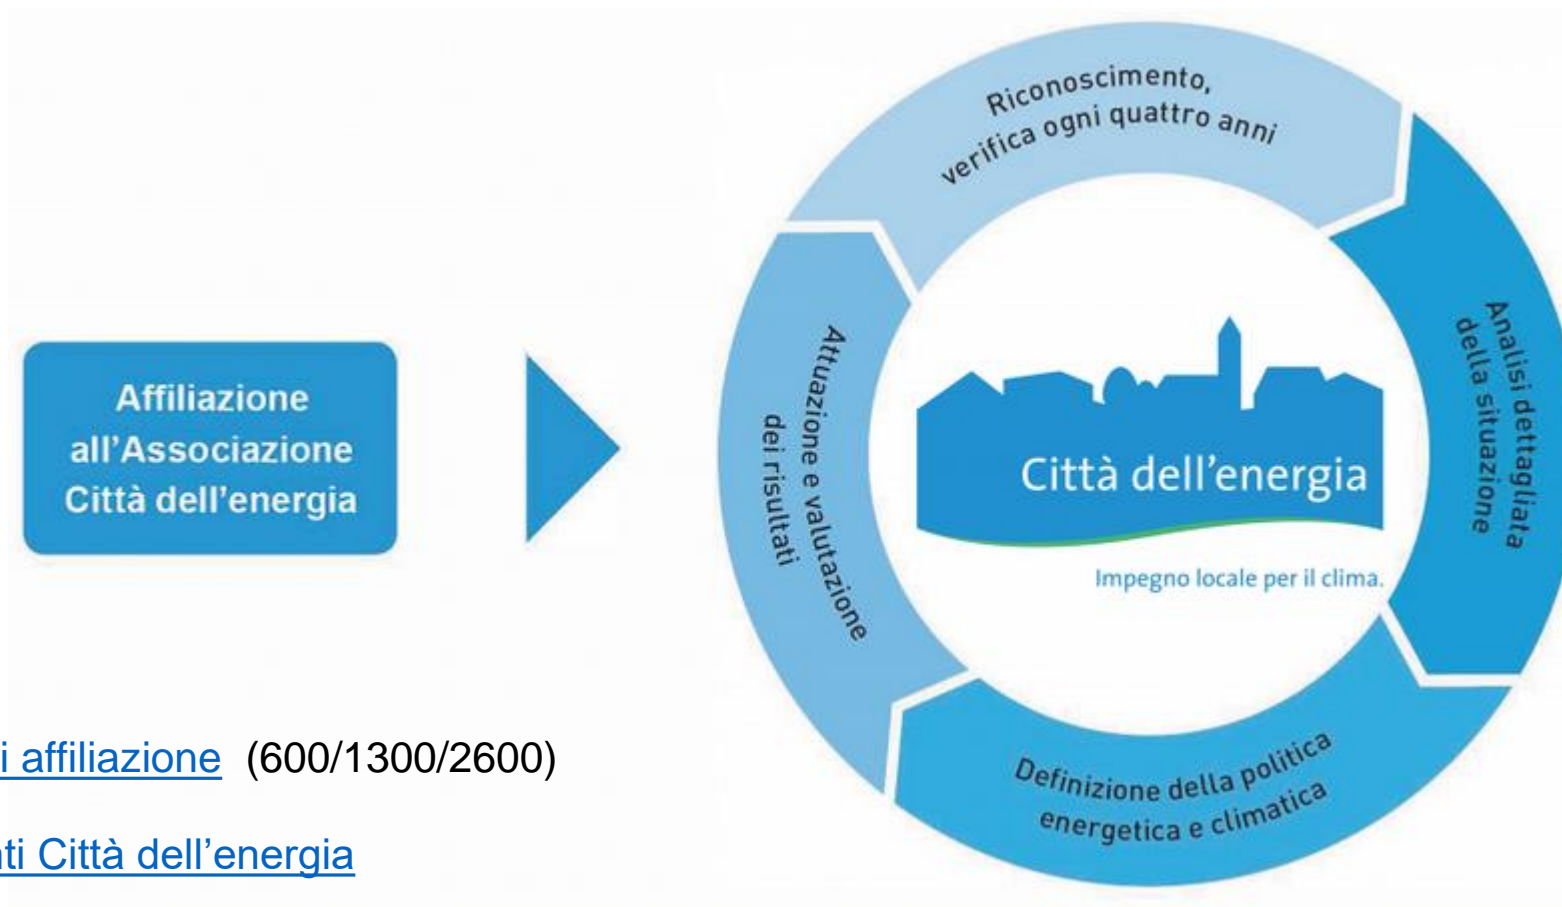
Affiliazione all'Associazione Città dell'energia

i affiliazione (600/1300/2600)

ti Città dell'energia

Riconoscimento, verifica ogni quattro anni

Analisi dettagliata della situazione

Definizione della politica energetica e climatica

Attuazione e valutazione dei risultati

Città dell'energia

Impegno locale per il clima.